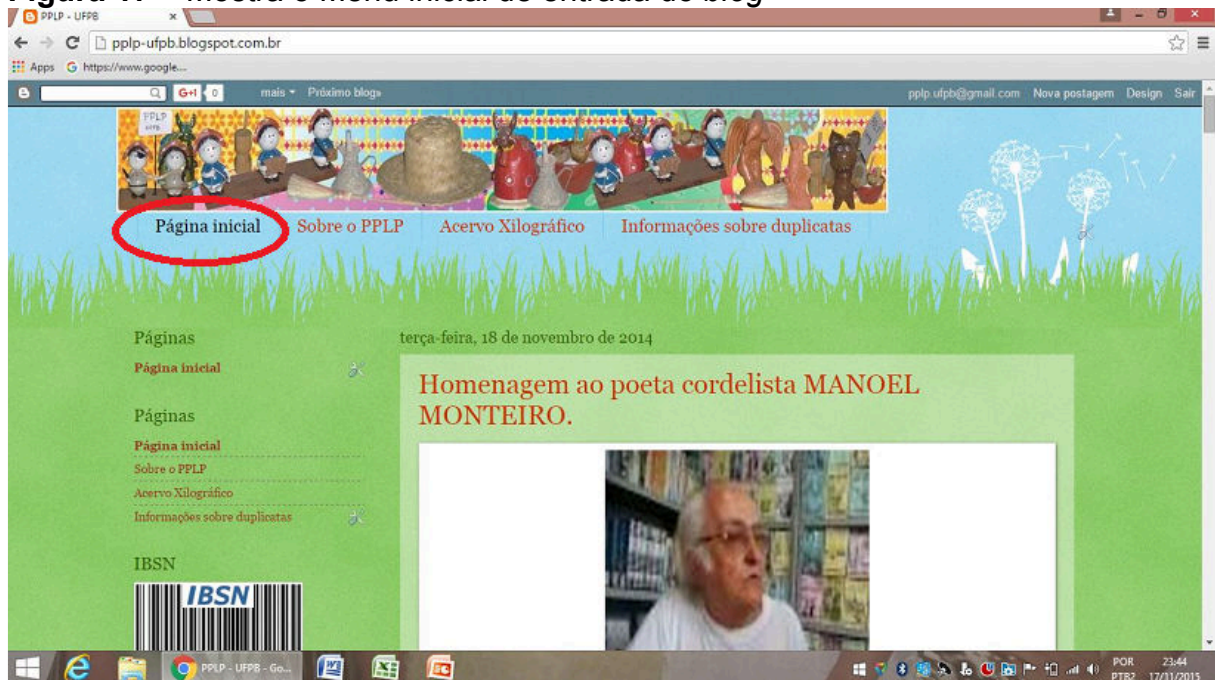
Figura 1 – Mostra o menu inicial de entrada do blog

PPLP - UFPB

pplp-ufpb.blogspot.com.br

Apps https://www.google...

G+1 0 mais Próximo blog»

pplp.ufpb@gmail.com Nova postagem Design Sair

PPLP UFPB

Página inicial Sobre o PPLP Acervo Xilográfico Informações sobre duplicatas

Páginas

Página inicial

Páginas

Página inicial
Sobre o PPLP
Acervo Xilográfico
Informações sobre duplicatas

IBSN

IBSN

terça-feira, 18 de novembro de 2014

Homenagem ao poeta cordelista MANOEL MONTEIRO.

PPLP - UFPB - Go...

POR PTB2 23:44 17/11/2015